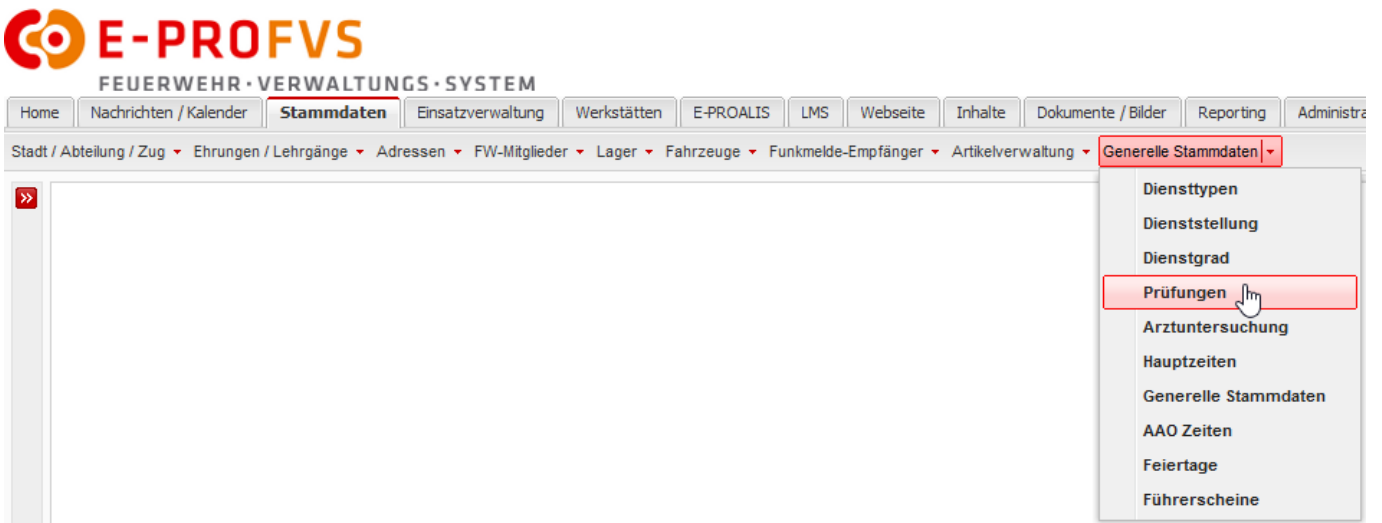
E-PROFVS
FEUERWEHR · VERWALTUNGS · SYSTEM

Home | Nachrichten / Kalender | Stammdaten | Einsatzverwaltung | Werkstätten | E-PROALIS | LMS | Webseite | Inhalte | Dokumente / Bilder | Reporting | Administra

Stadt / Abteilung / Zug | Ehrungen / Lehrgänge | Adressen | FW-Mitglieder | Lager | Fahrzeuge | Funkmelde-Empfänger | Artikelverwaltung | Generelle Stammdaten

»

Diensttypen
Dienststellung
Dienstgrad
Prüfungen
Arztuntersuchung
Hauptzeiten
Generelle Stammdaten
AAO Zeiten
Feiertage
Führerscheine